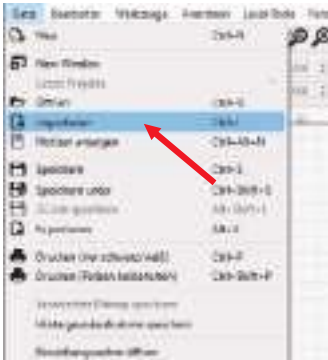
Datei Bearbeiten Werkzeuge Ansehen Lesezeichen Fens

Neu Ctrl+N

Neues Fenster

Letzte Projekte

Öffnen Ctrl+O

Importieren Ctrl+I

Ordner anzeigen Ctrl+Alt+N

Speichern Ctrl+S

Speichern unter Ctrl+Shift+S

Alle speichern Alt+Shift+S

Exportieren Alt+E

Drucken (nur schwarz/weiß) Ctrl+P

Drucken (Farben beibehalten) Ctrl+Shift+P

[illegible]

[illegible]

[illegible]